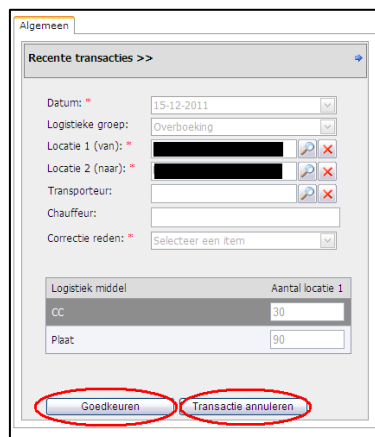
Algemeen

Recente transacties >>

Datum: * 15-12-2011
Logistieke groep: Overboeking
Locatie 1 (van): *
Locatie 2 (naar): *
Transporteur:
Chauffeur:
Correctie reden: * Selecteer een item

| Logistiek middel | Aantal locatie 1 |
|---|---|
| CC | 30 |
| Plaat | 90 |

Goedkeuren
Transactie annuleren